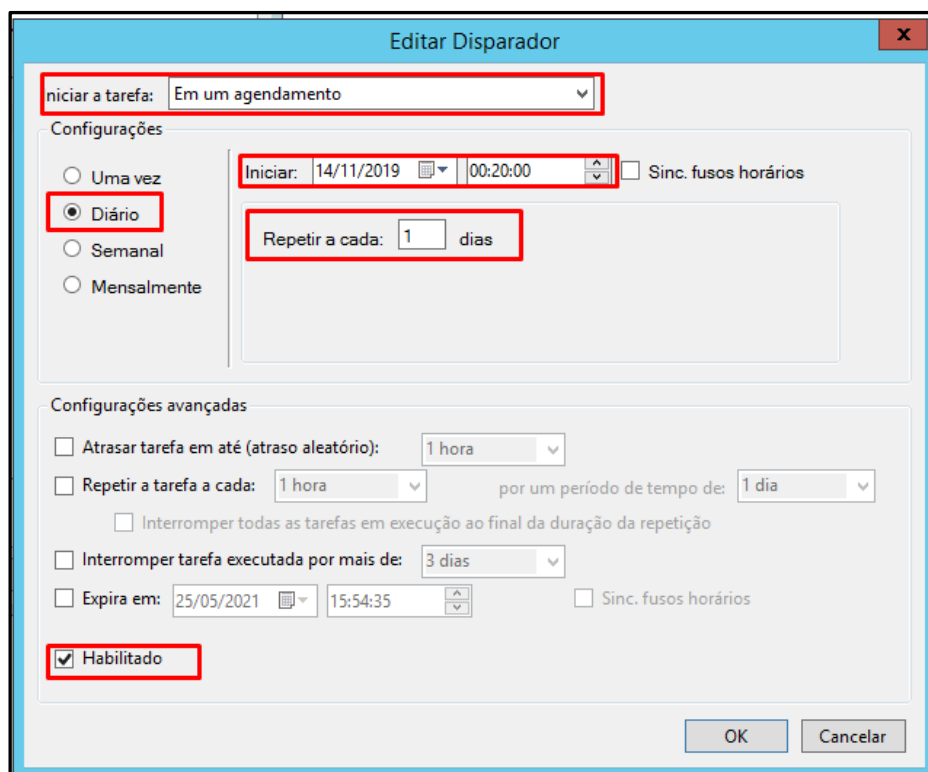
Editar Disparador

x

niciar a tarefa: Em um agendamento

Configurações

Uma vez

Diário

Semanal

Mensalmente

Iniciar: 14/11/2019 00:20:00

Sinc. fusos horários

Repetir a cada: 1 dias

Configurações avançadas

Atrasar tarefa em até (atraso aleatório): 1 hora

Repetir a tarefa a cada: 1 hora

por um período de tempo de: 1 dia

Interromper todas as tarefas em execução ao final da duração da repetição

Interromper tarefa executada por mais de: 3 dias

Expira em: 25/05/2021 15:54:35

Sinc. fusos horários

Habilitado

OK

Cancelar